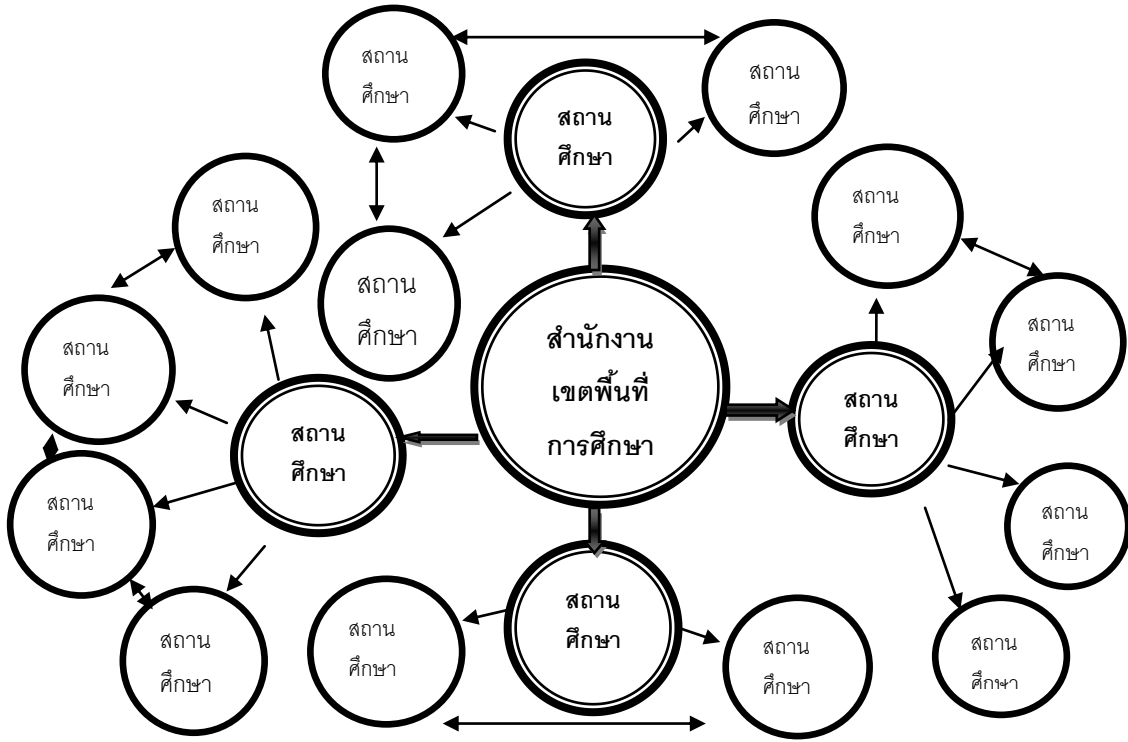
สถาน ศึกษา

สถาน ศึกษา

สถาน ศึกษา

สถาน ศึกษา

สถาน ศึกษา

สถาน ศึกษา

สถาน ศึกษา

สำนักงาน เขตพื้นที่ การศึกษา

สถาน ศึกษา

สถาน ศึกษา

สถาน ศึกษา

สถาน ศึกษา

สถาน ศึกษา

สถาน ศึกษา

สถาน ศึกษา

สถาน ศึกษา

สถาน ศึกษา

สถาน ศึกษา

สถาน ศึกษา